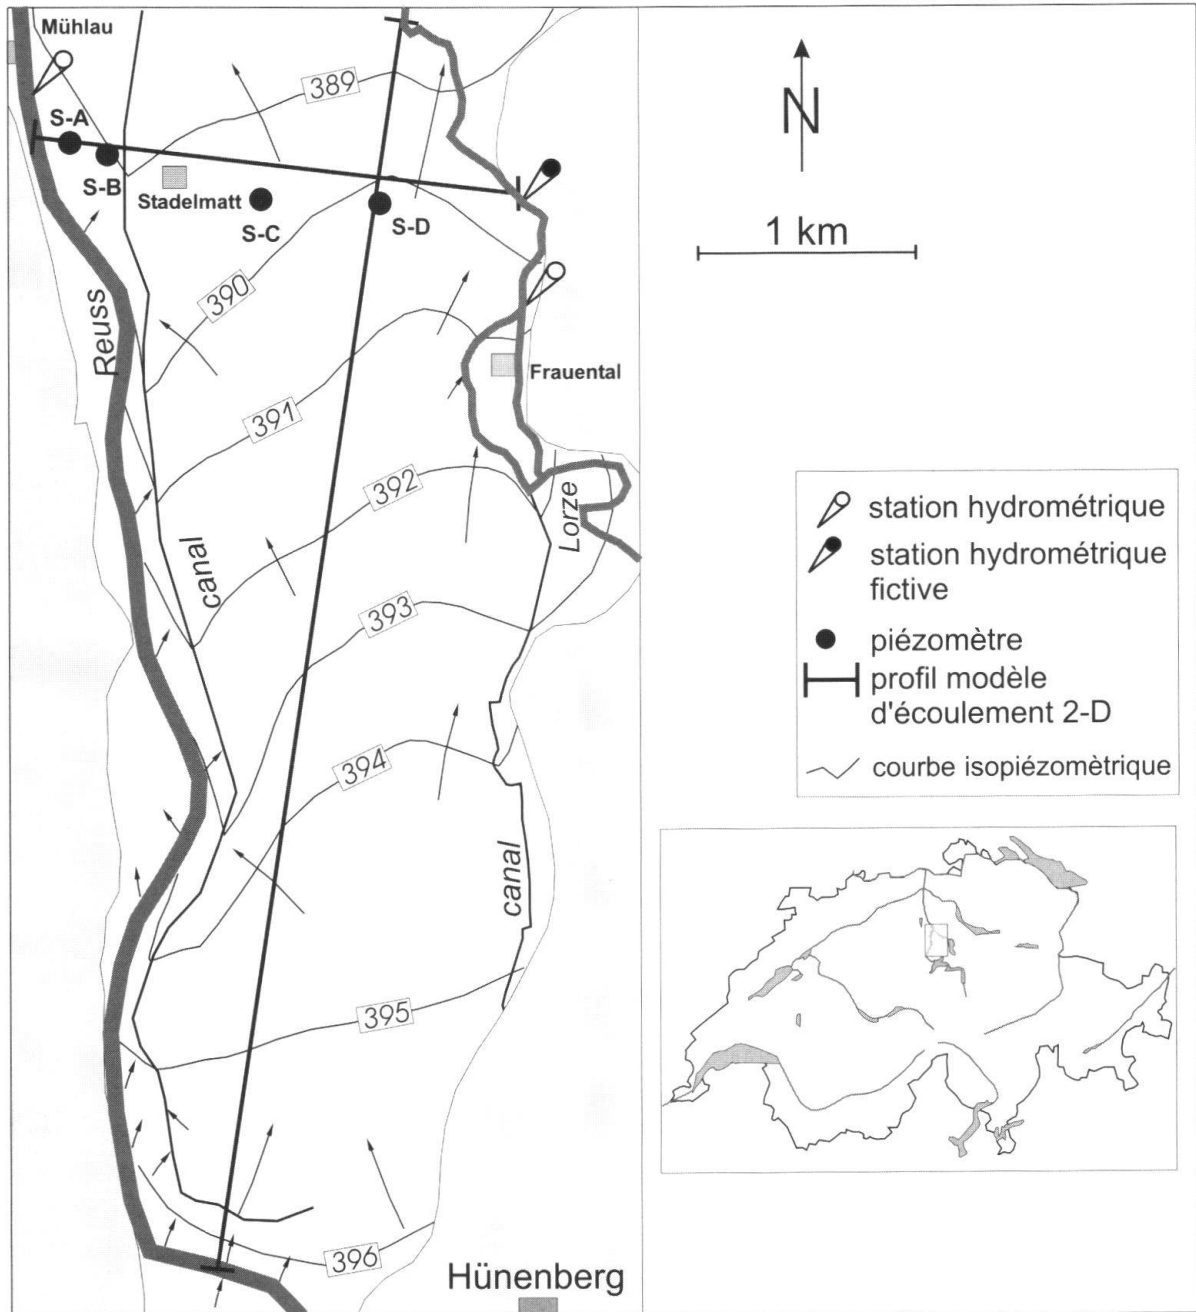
Mühlau

389

S-A

S-B

Stadelmatt

S-C

S-D

390

Reuss

Frauental

391

392

canal

Lorze

393

394

canal

395

396

Hünenberg

N

1 km

station hydrométrique

station hydrométrique fictive

piézomètre

profil modèle d'écoulement 2-D

courbe isopiézomètrique